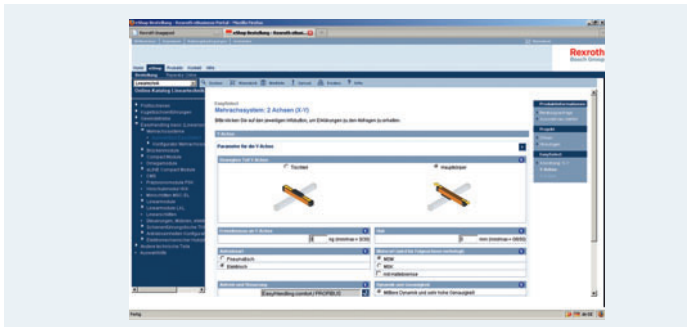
eShop Bestellung - Rexroth eBusiness Portal - Mozilla Firefox

eShop Bestellung - Rexroth eBusi...

Rexroth
Bosch Group

Home eShop Produkte Kontakt Hilfe

Bestellung

Online-Katalog Lineartechnik

Mehrachssystem: 2 Achsen (X-Y)

Bitte klicken Sie auf den jeweiligen Infobutton, um Erklärungen zu den Abfragen zu erhalten.

Parameter für die Y-Achse

Tisch
Hauptkörper

Pneumatisch
Elektrisch

EasyHandling comfort | PROFIBUS

Fertig